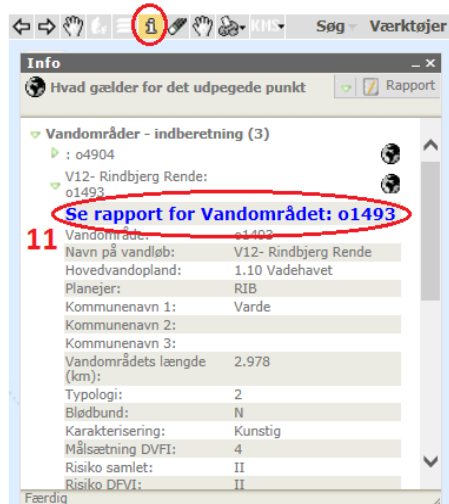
KMS Søg Værktøjer

Info

Hvad gælder for det udpegede punkt

Rapport

Vandområder - indberetning (3)

: o4904

V12- Rindbjerg Rende: o1493

Se rapport for Vandområdet: o1493

11

| | |
|---|---|
| Vandområde: | o1493 |
| Navn på vandløb: | V12- Rindbjerg Rende |
| Hovedvandopland: | 1.10 Vadehavet |
| Planejer: | RIB |
| Kommunenavn 1: | Varde |
| Kommunenavn 2: | |
| Kommunenavn 3: | |
| Vandområdets længde (km): | 2.978 |
| Typologi: | 2 |
| Blødbund: | N |
| Karakterisering: | Kunstig |
| Målsætning DVFI: | 4 |
| Risiko samlet: | II |
| Risiko DFVI: | II |

Færdig